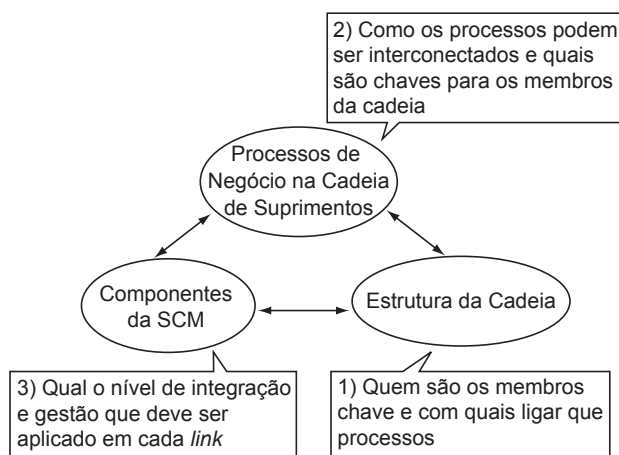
2) Como os processos podem ser interconectados e quais são chaves para os membros da cadeia

Processos de Negócio na Cadeia de Suprimentos

Componentes da SCM

Estrutura da Cadeia

3) Qual o nível de integração e gestão que deve ser aplicado em cada *link*

1) Quem são os membros chave e com quais ligar que processos